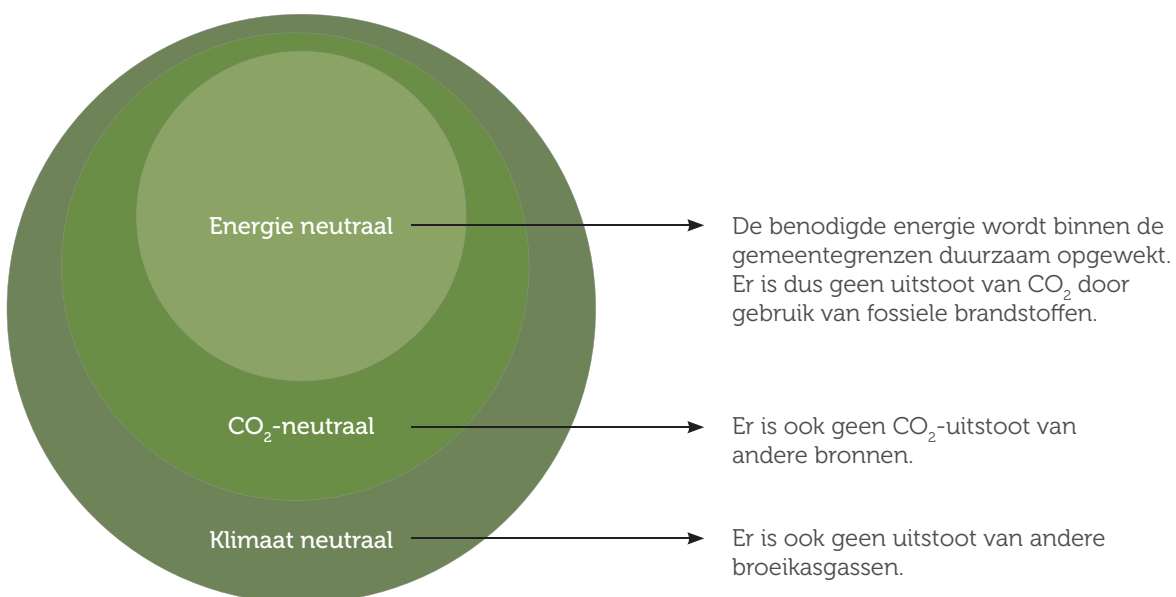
Energie neutraal

De benodigde energie wordt binnen de gemeentegrenzen duurzaam opgewekt. Er is dus geen uitstoot van $CO_2$ door gebruik van fossiele brandstoffen.

$CO_2$-neutraal

Er is ook geen $CO_2$-uitstoot van andere bronnen.

Klimaat neutraal

Er is ook geen uitstoot van andere broeikasgassen.